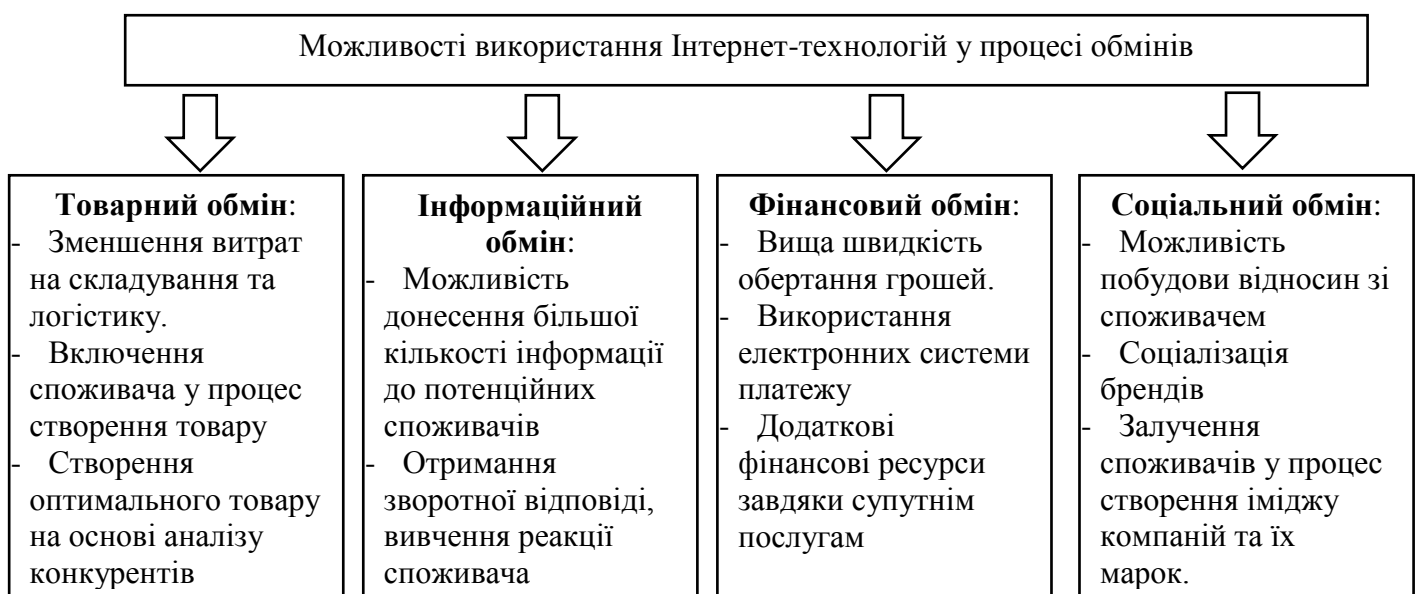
Можливості використання Інтернет-технологій у процесі обмінів

**Товарний обмін**:
- Зменшення витрат на складування та логістику.
- Включення споживача у процес створення товару
- Створення оптимального товару на основі аналізу конкурентів

**Інформаційний обмін**:
- Можливість донесення більшої кількості інформації до потенційних споживачів
- Отримання зворотної відповіді, вивчення реакції споживача

**Фінансовий обмін**:
- Вища швидкість обертання грошей.
- Використання електронних системи платежу
- Додаткові фінансові ресурси завдяки супутнім послугам

**Соціальний обмін**:
- Можливість побудови відносин зі споживачем
- Соціалізація брендів
- Залучення споживачів у процес створення іміджу компаній та їх марок.